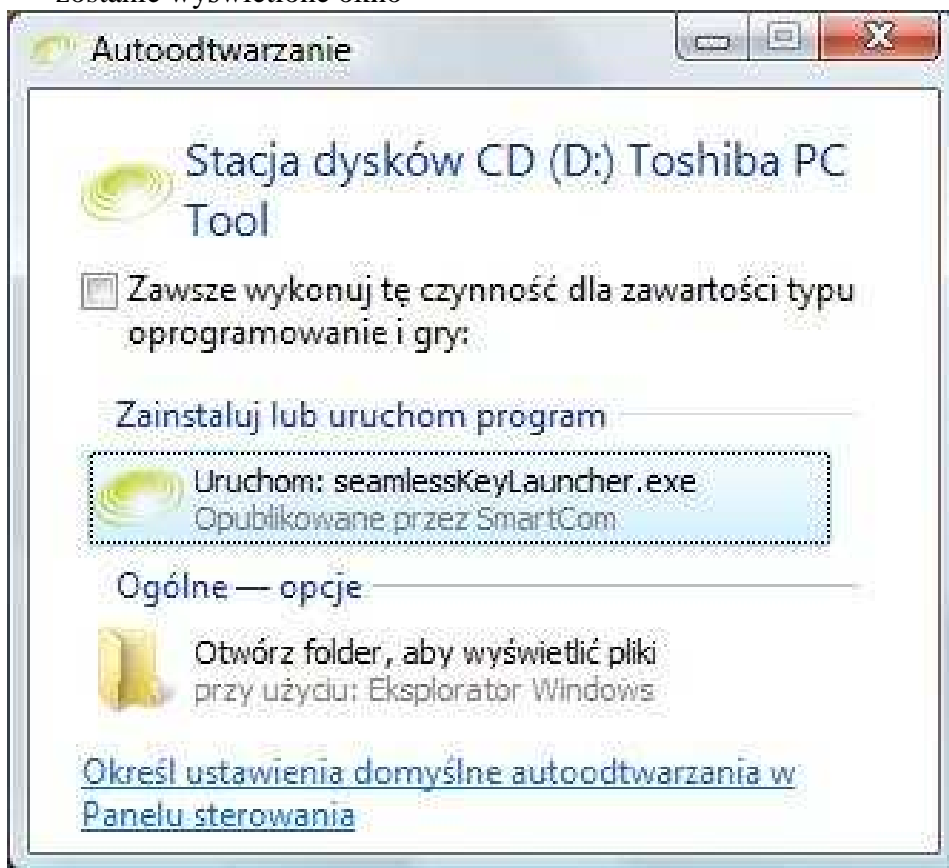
zostanie wyświetlone okno

Autoodtwarzanie

Stacja dysków CD (D:) Toshiba PC Tool

Zawsze wykonuj tę czynność dla zawartości typu oprogramowanie i gry:

Zainstaluj lub uruchom program

Uruchom: seamlessKeyLauncher.exe
Opublikowane przez SmartCom

Ogólne — opcje

Otwórz folder, aby wyświetlić pliki
przy użyciu: Eksplorator Windows

Określ ustawienia domyślne autoodtwarzania w Panelu sterowania